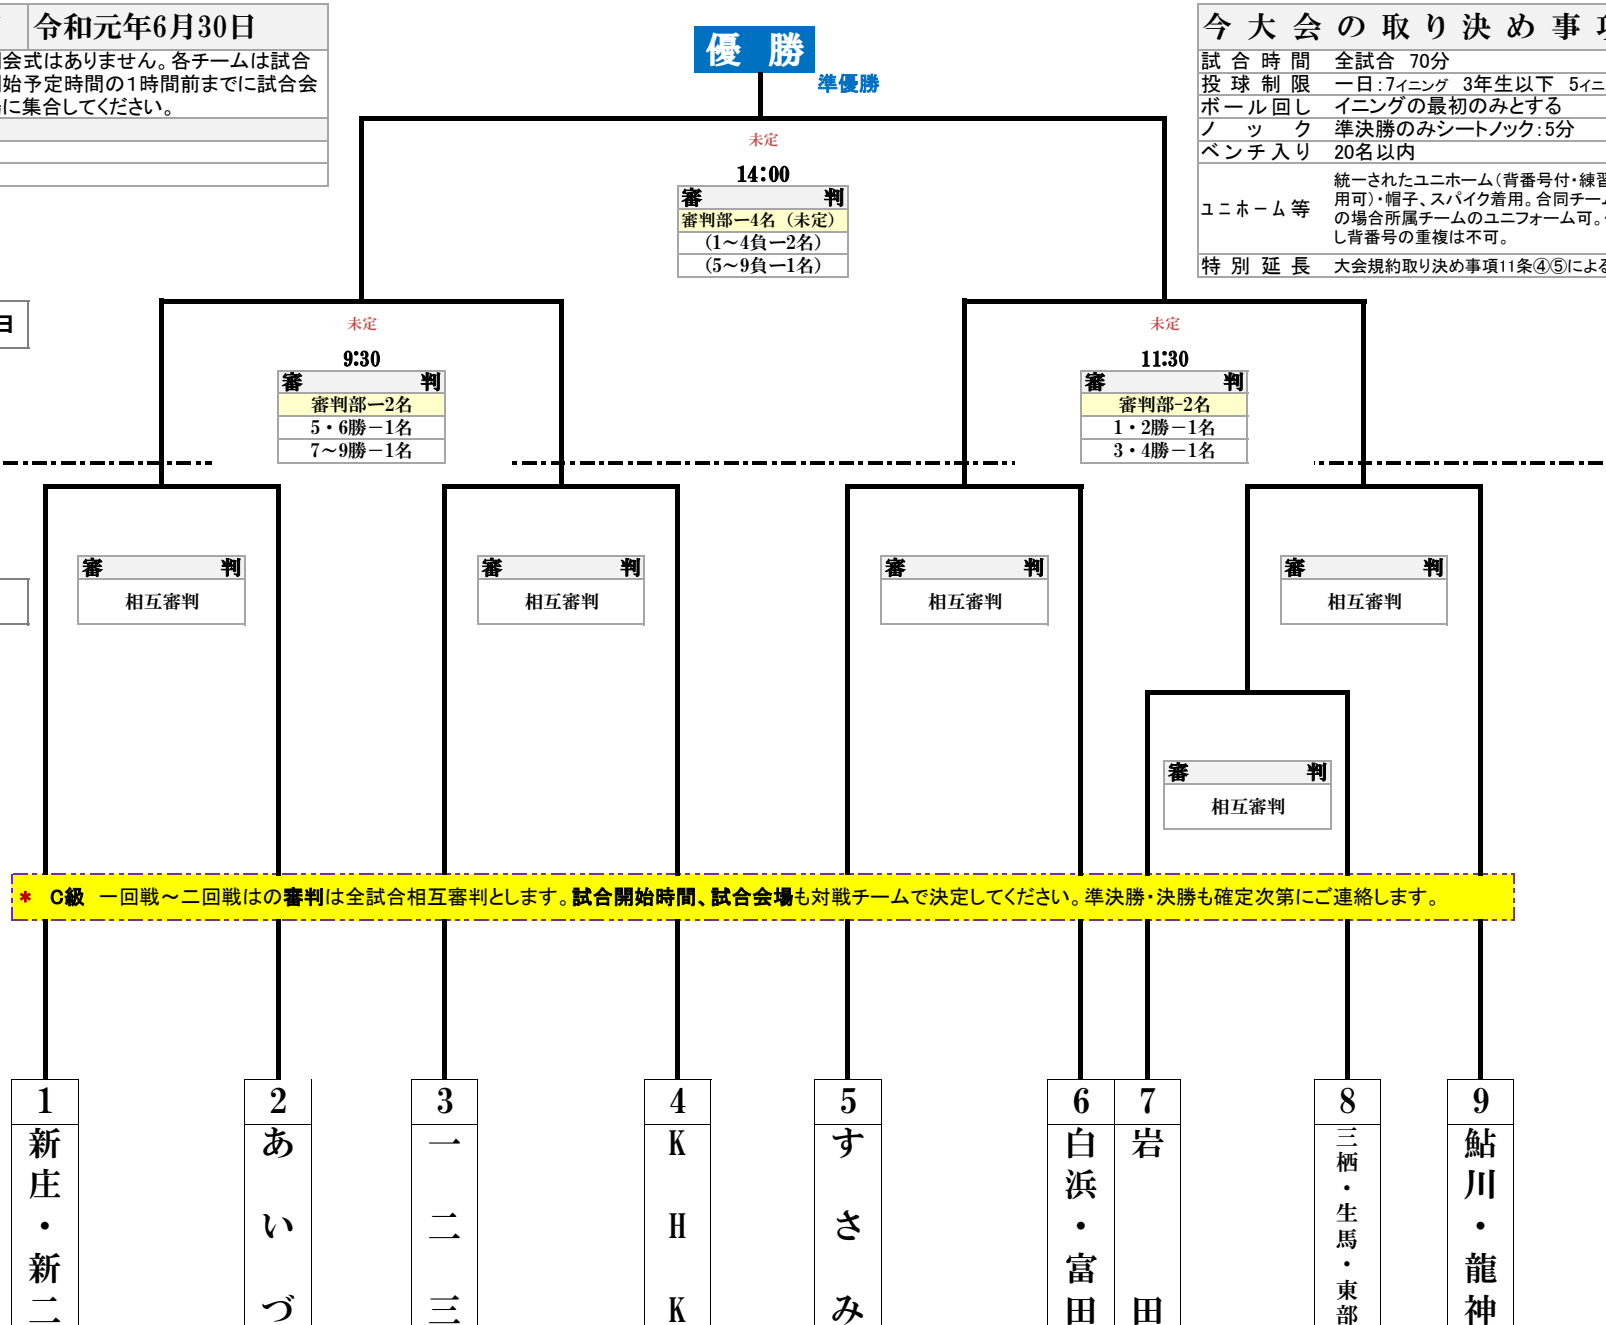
令和元年6月30日
会式はありません。各チームは試合開始予定時間の1時間前までに試合会に集合してください。

日

優 勝
準優勝

今 大 会 の 取 り 決 め 事

| 試合時間 | 全試合 70分 |
|---|---|
| 投球制限 | 一日:7イニング 3年生以下 5イ |
| ボール回し | イニングの最初のみとする |
| ノック | 準決勝のみシートノック:5分 |
| ベンチ入り | 20名以内 |
| ユニホーム等 | 統一されたユニホーム(背番号付・練習用可)・帽子、スパイク着用。合同チームの場合所属チームのユニフォーム可。し背番号の重複は不可。 |
| 特別延長 | 大会規約取り決め事項11条④⑤による |

未定
14:00
| 審 判 |
|---|
| 審判部ー4名(未定) |
| (1~4負ー2名) |
| (5~9負ー1名) |

未定
9:30
| 審 判 |
|---|
| 審判部ー2名 |
| 5・6勝ー1名 |
| 7~9勝ー1名 |

未定
11:30
| 審 判 |
|---|
| 審判部-2名 |
| 1・2勝ー1名 |
| 3・4勝ー1名 |

審 判
相互審判

審 判
相互審判

審 判
相互審判

審 判
相互審判

審 判
相互審判

＊ C級 一回戦～二回戦はの審判は全試合相互審判とします。試合開始時間、試合会場も対戦チームで決定してください。準決勝・決勝も確定次第にご連絡します。

1 新庄・新二
2 あいづ
3 一二三
4 KHK
5 すさみ
6 白浜・富田
7 岩田
8 三栖・生馬・東部
9 鮎川・龍神